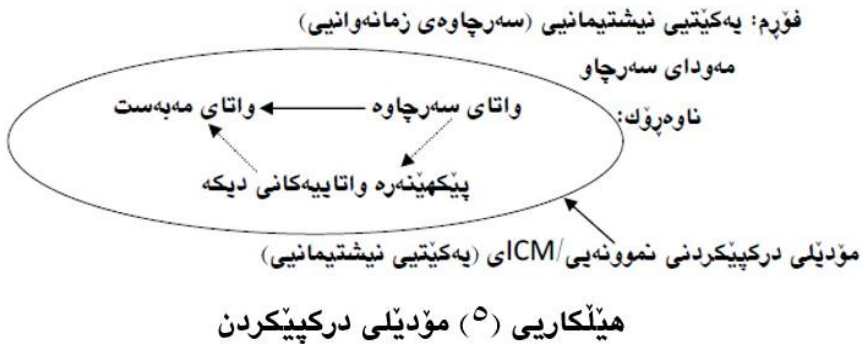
فۆرم: یەکێتیی نیشتیمانیی (سەرچاوەی زمانەوانیی)

مەودای سەرچاو

ناوەڕۆک:

واتای مەبەست ← واتای سەرچاوە

پێکهێنەرە واتاییەکانی دیکە

مۆدێلی درکپێکردنی نموونەیی/ICMای (یەکێتیی نیشتیمانیی)

هێڵکاریی (٥) مۆدێلی درکپێکردن